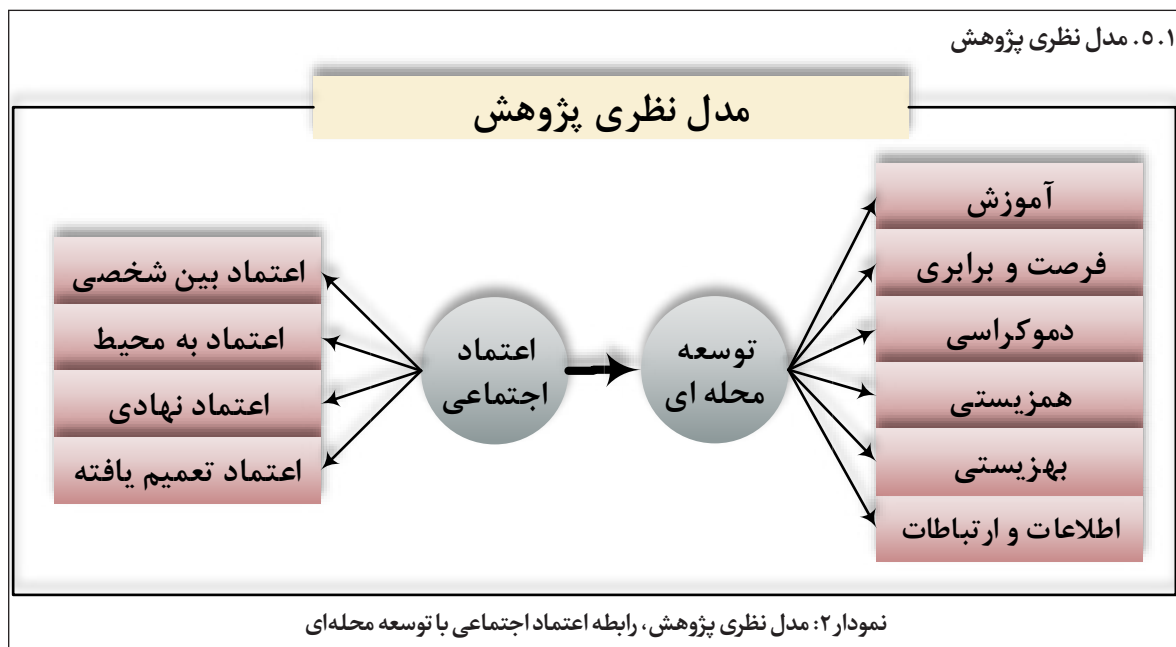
۵.۱. مدل نظری پژوهش

مدل نظری پژوهش

اعتماد بین شخصی
اعتماد به محیط
اعتماد نهادی
اعتماد تعمیم یافته

اعتماد اجتماعی

توسعه محله ای

آموزش
فرصت و برابری
دموکراسی
همزیستی
بهزیستی
اطلاعات و ارتباطات

نمودار ۲: مدل نظری پژوهش، رابطه اعتماد اجتماعی با توسعه محله‌ای